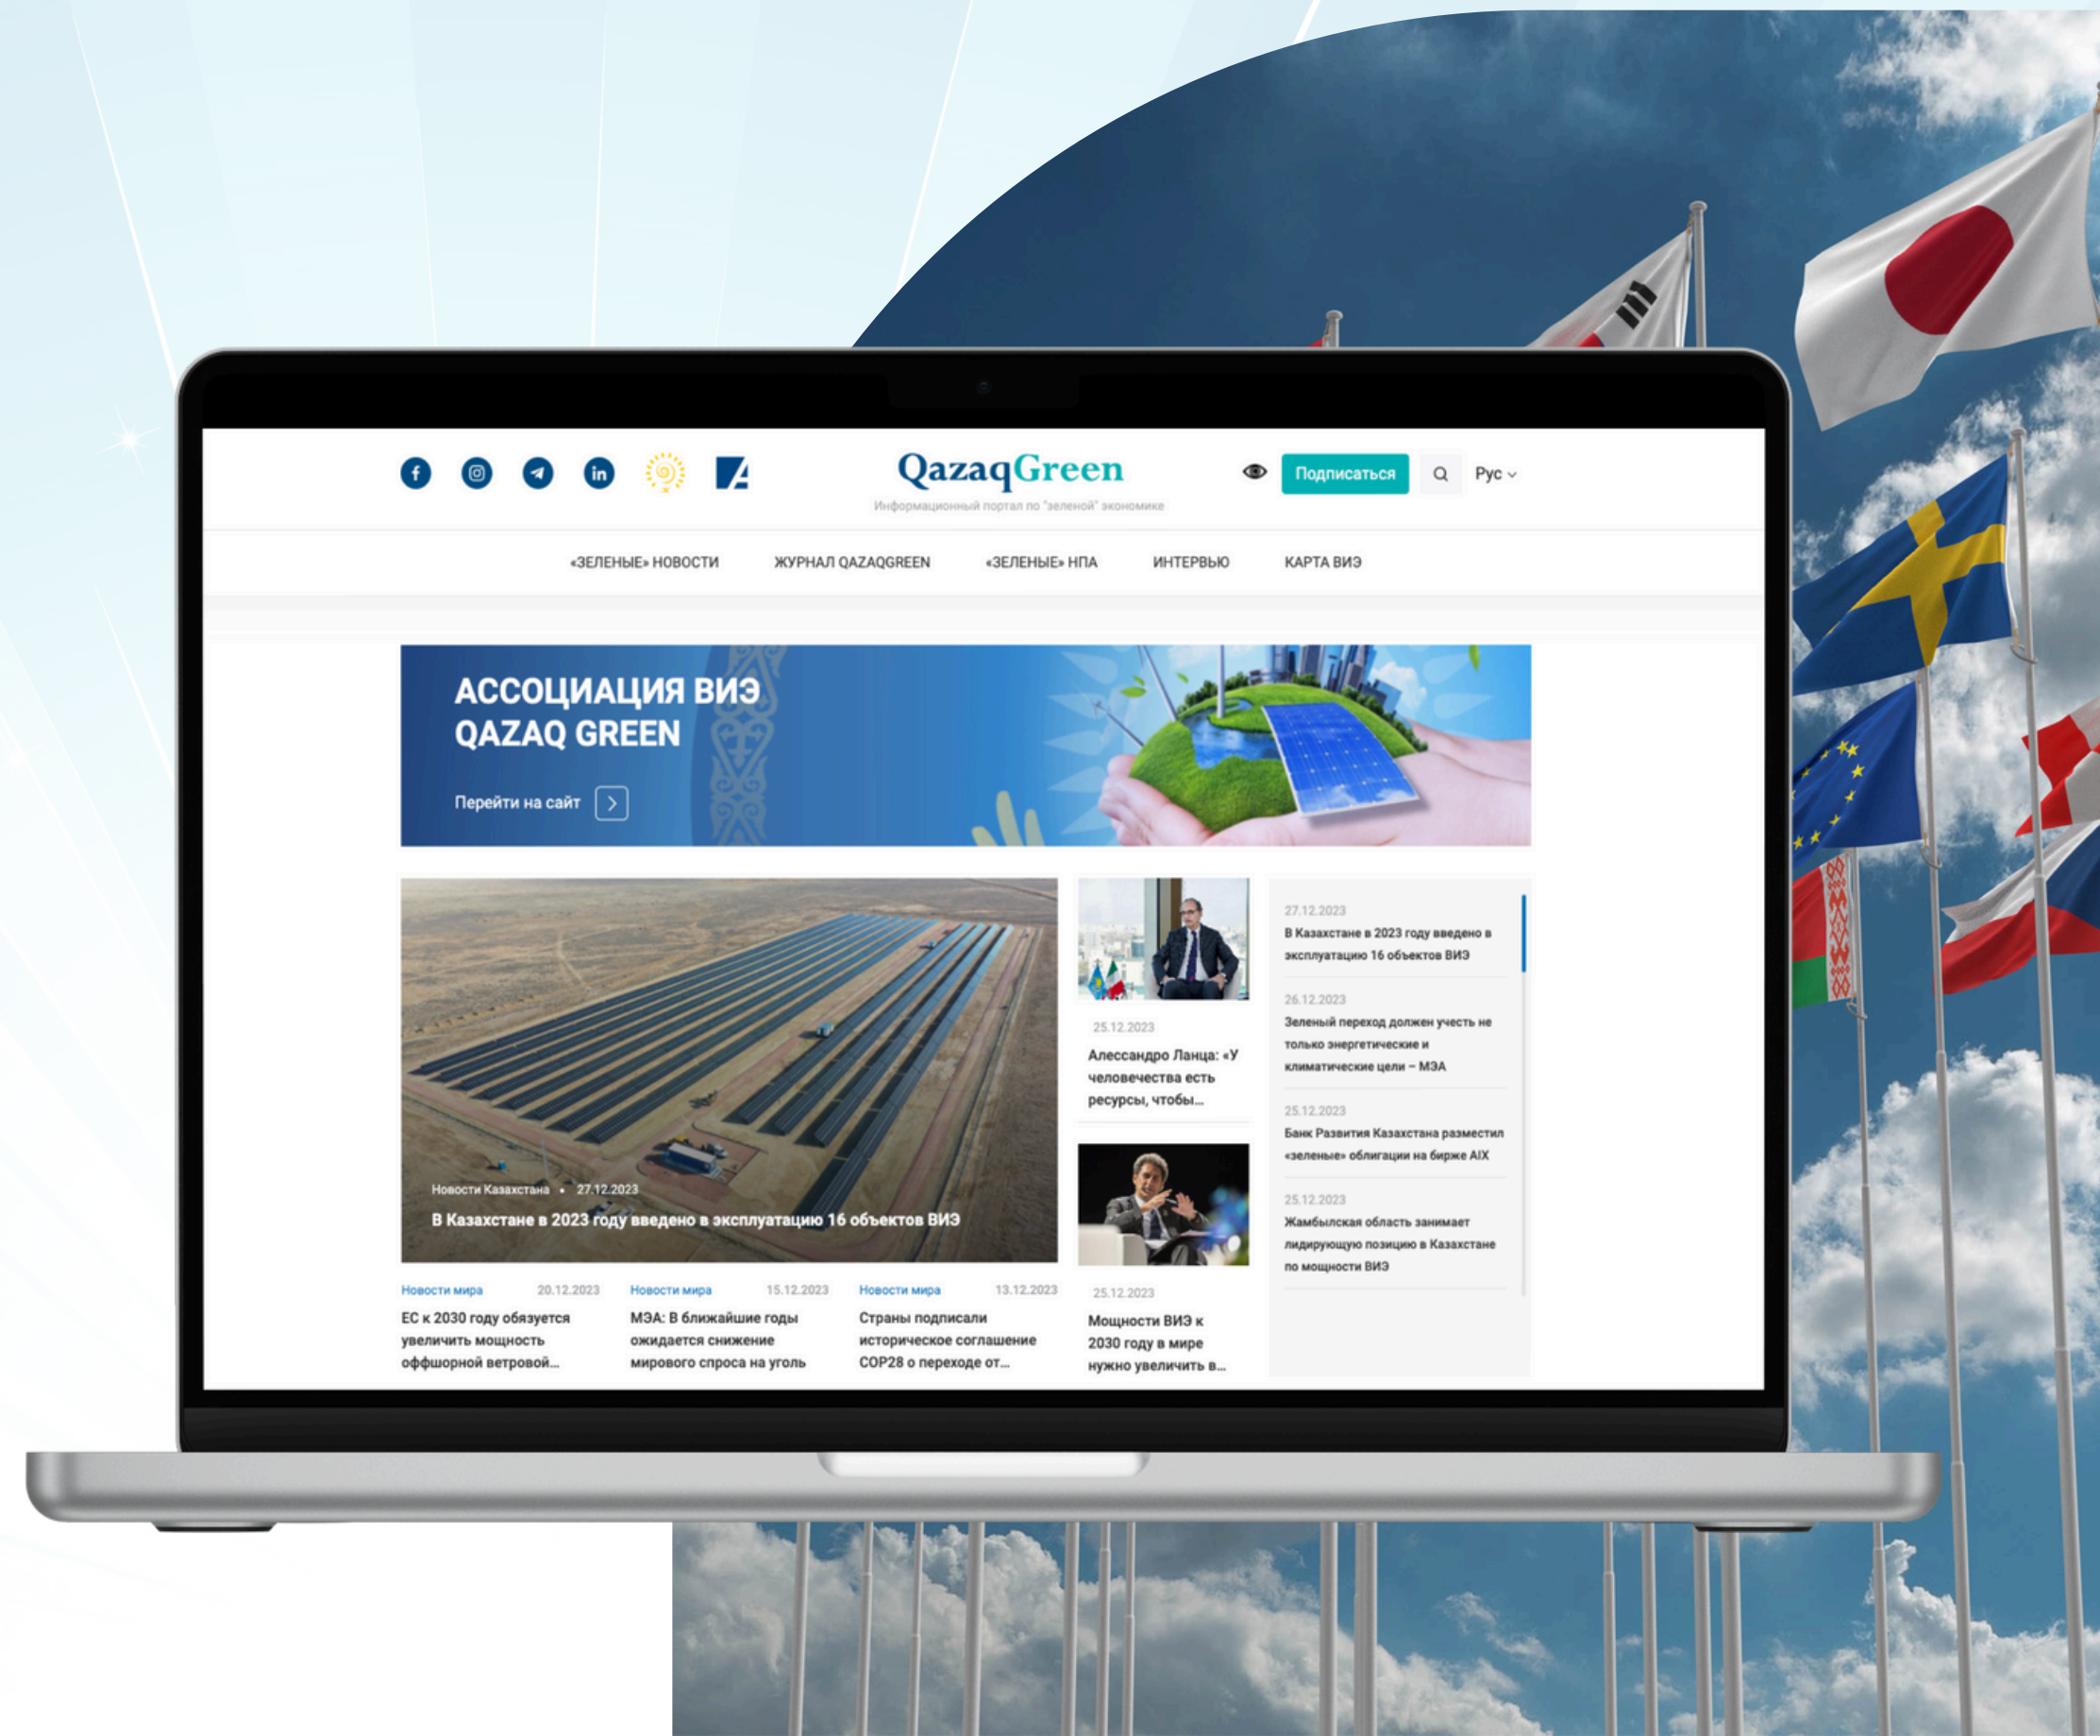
QazaqGreen
Информационный портал по "зеленой" экономике

Подписаться
Рус

«ЗЕЛЕНЫЕ» НОВОСТИ ЖУРНАЛ QAZAQGREEN «ЗЕЛЕНЫЕ» НПА ИНТЕРВЬЮ КАРТА ВИЭ

АССОЦИАЦИЯ ВИЭ QAZAQ GREEN
Перейти на сайт

Новости Казахстана • 27.12.2023
В Казахстане в 2023 году введено в эксплуатацию 16 объектов ВИЭ

25.12.2023
Алессандро Ланца: «У человечества есть ресурсы, чтобы...

25.12.2023
Мощности ВИЭ к 2030 году в мире нужно увеличить в...

27.12.2023
В Казахстане в 2023 году введено в эксплуатацию 16 объектов ВИЭ

26.12.2023
Зеленый переход должен учесть не только энергетические и климатические цели – МЭА

25.12.2023
Банк Развития Казахстана разместил «зеленые» облигации на бирже AIX

25.12.2023
Жамбылская область занимает лидирующую позицию в Казахстане по мощности ВИЭ

Новости мира 20.12.2023
ЕС к 2030 году обязуется увеличить мощность оффшорной ветровой...

Новости мира 15.12.2023
МЭА: В ближайшие годы ожидается снижение мирового спроса на уголь

Новости мира 13.12.2023
Страны подписали историческое соглашение COP28 о переходе от...